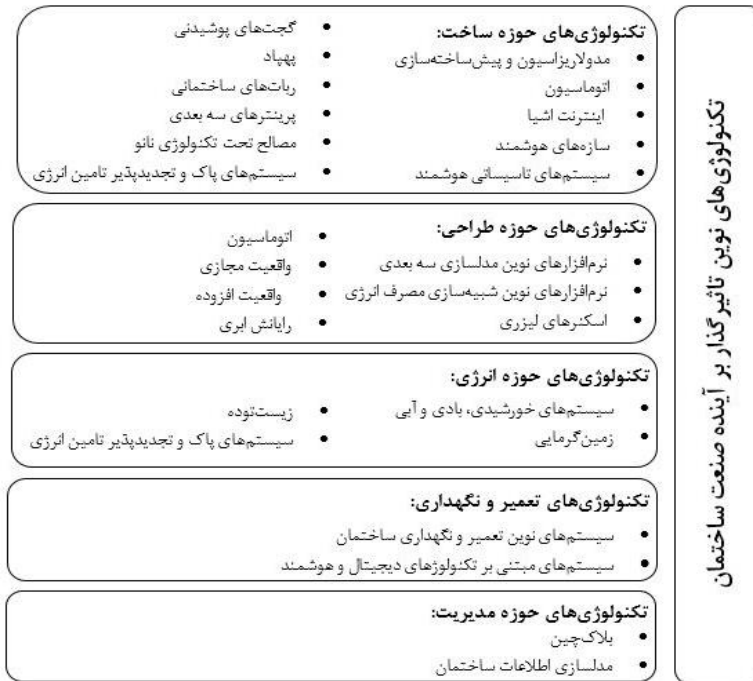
تکنولوژی‌های نوین تاثیرگذار بر آینده صنعت ساختمان

تکنولوژی‌های حوزه ساخت:
• مدولاریزاسیون و پیش‌ساخته‌سازی
• اتوماسیون
• اینترنت اشیا
• سازه‌های هوشمند
• سیستم‌های تاسیساتی هوشمند

• گجت‌های پوشیدنی
• پهپاد
• ربات‌های ساختمانی
• پرینترهای سه بعدی
• مصالح تحت تکنولوژی نانو
• سیستم‌های پاک و تجدیدپذیر تامین انرژی

تکنولوژی‌های حوزه طراحی:
• نرم‌افزارهای نوین مدلسازی سه بعدی
• نرم‌افزارهای نوین شبیه‌سازی مصرف انرژی
• اسکنرهای لیزری

• اتوماسیون
• واقعیت مجازی
• واقعیت افزوده
• رایانش ابری

تکنولوژی‌های حوزه انرژی:
• سیستم‌های خورشیدی، بادی و آبی
• زمین‌گرمایی

• زیست‌توده
• سیستم‌های پاک و تجدیدپذیر تامین انرژی

تکنولوژی‌های تعمیر و نگهداری:
• سیستم‌های نوین تعمیر و نگهداری ساختمان
• سیستم‌های مبتنی بر تکنولوژهای دیجیتال و هوشمند

تکنولوژی‌های حوزه مدیریت:
• بلاک‌چین
• مدلسازی اطلاعات ساختمان